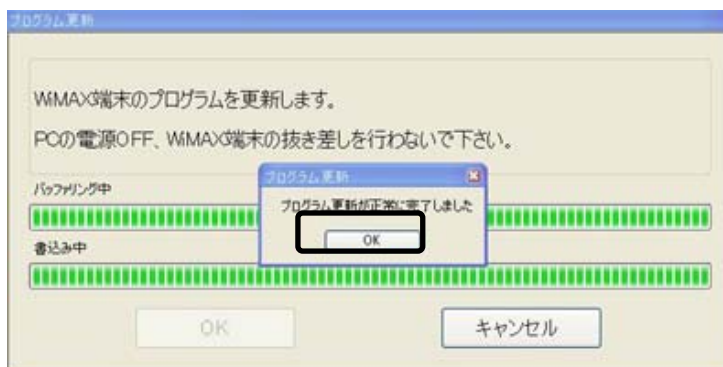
プログラム更新

WiMAX端末のプログラムを更新します。

PCの電源OFF、WiMAX端末の抜き差しを行わないで下さい。

バッファリング中

書込み中

プログラム更新

プログラム更新が正常に完了しました

OK

OK

キャンセル